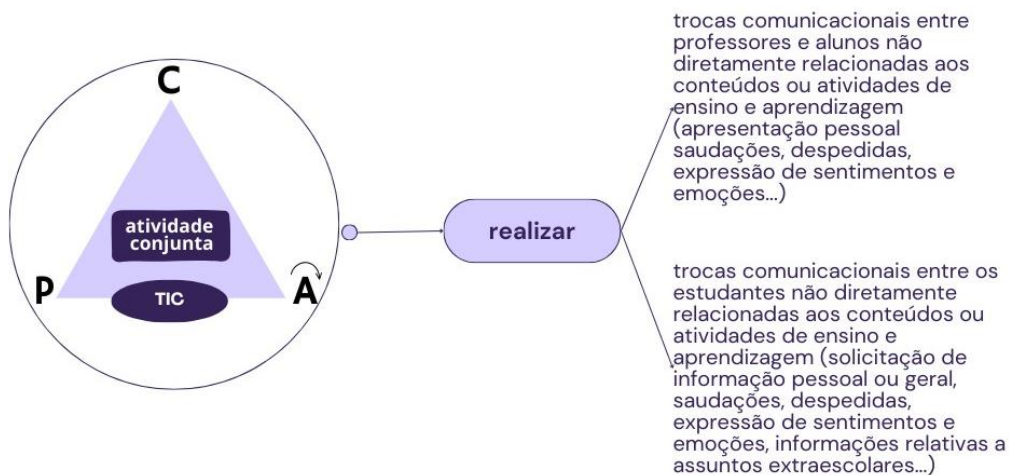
C

atividade conjunta

TIC

P

A

realizar

trocas comunicacionais entre professores e alunos não diretamente relacionadas aos conteúdos ou atividades de ensino e aprendizagem (apresentação pessoal saudações, despedidas, expressão de sentimentos e emoções...)

trocas comunicacionais entre os estudantes não diretamente relacionadas aos conteúdos ou atividades de ensino e aprendizagem (solicitação de informação pessoal ou geral, saudações, despedidas, expressão de sentimentos e emoções, informações relativas a assuntos extraescolares...)